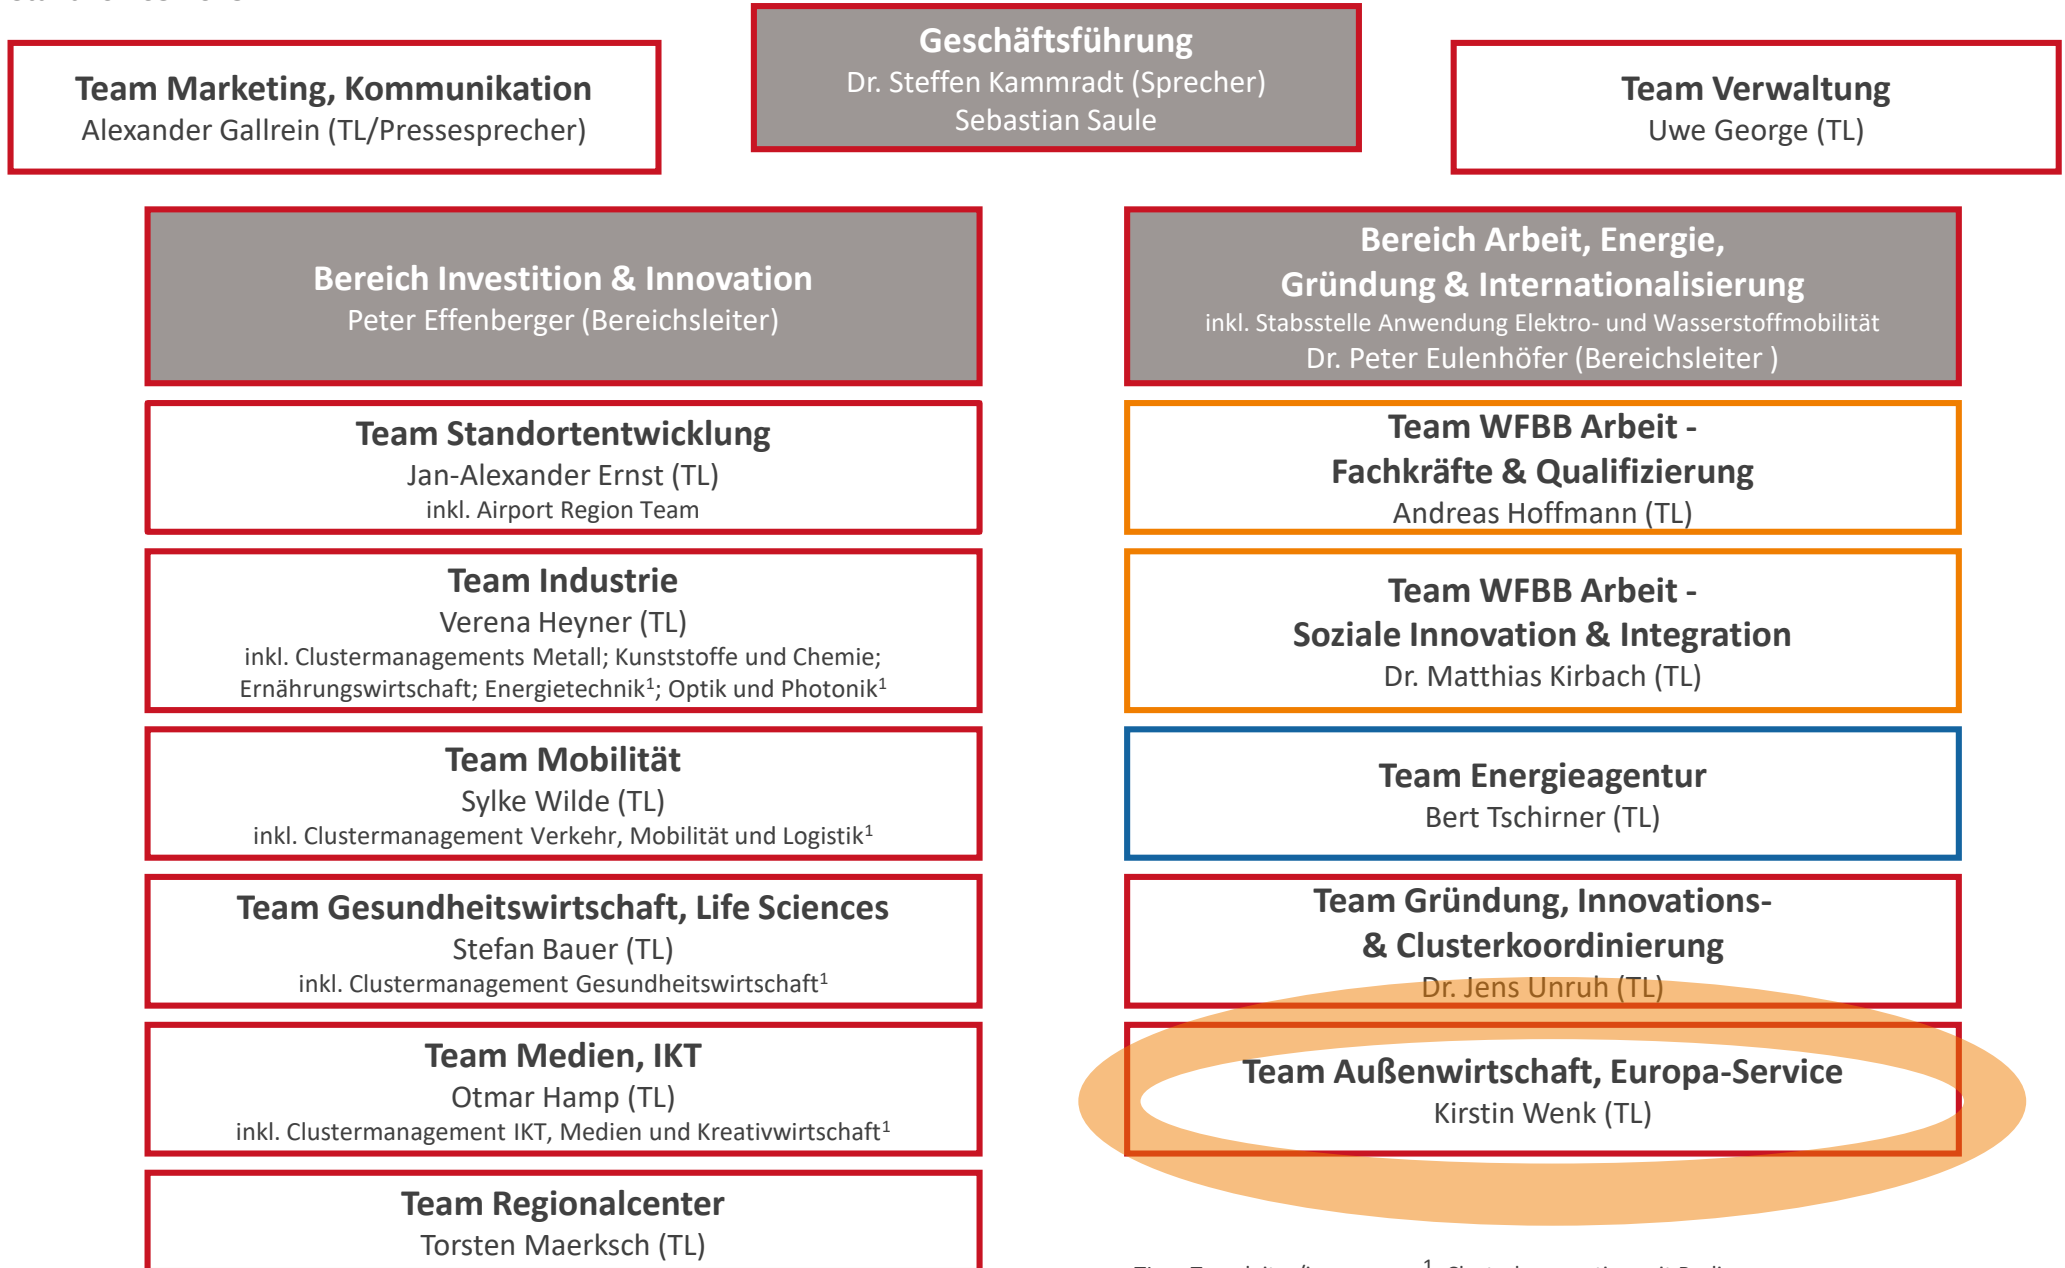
Geschäftsführung
Dr. Steffen Kammradt (Sprecher)
Sebastian Saule

Team Marketing, Kommunikation
Alexander Gallrein (TL/Pressesprecher)

Team Verwaltung
Uwe George (TL)

Bereich Investition & Innovation
Peter Effenberger (Bereichsleiter)

Team Standortentwicklung
Jan-Alexander Ernst (TL)
inkl. Airport Region Team

Team Industrie
Verena Heyner (TL)
inkl. Clustermanagements Metall; Kunststoffe und Chemie; Ernährungswirtschaft; Energietechnik$^1$; Optik und Photonik$^1$

Team Mobilität
Sylke Wilde (TL)
inkl. Clustermanagement Verkehr, Mobilität und Logistik$^1$

Team Gesundheitswirtschaft, Life Sciences
Stefan Bauer (TL)
inkl. Clustermanagement Gesundheitswirtschaft$^1$

Team Medien, IKT
Otmar Hamp (TL)
inkl. Clustermanagement IKT, Medien und Kreativwirtschaft$^1$

Team Regionalcenter
Torsten Maerksch (TL)

Bereich Arbeit, Energie, Gründung & Internationalisierung
inkl. Stabsstelle Anwendung Elektro- und Wasserstoffmobilität
Dr. Peter Eulenhöfer (Bereichsleiter )

Team WFBB Arbeit - Fachkräfte & Qualifizierung
Andreas Hoffmann (TL)

Team WFBB Arbeit - Soziale Innovation & Integration
Dr. Matthias Kirbach (TL)

Team Energieagentur
Bert Tschirner (TL)

Team Gründung, Innovations- & Clusterkoordinierung
Dr. Jens Unruh (TL)

Team Außenwirtschaft, Europa-Service
Kirstin Wenk (TL)

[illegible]